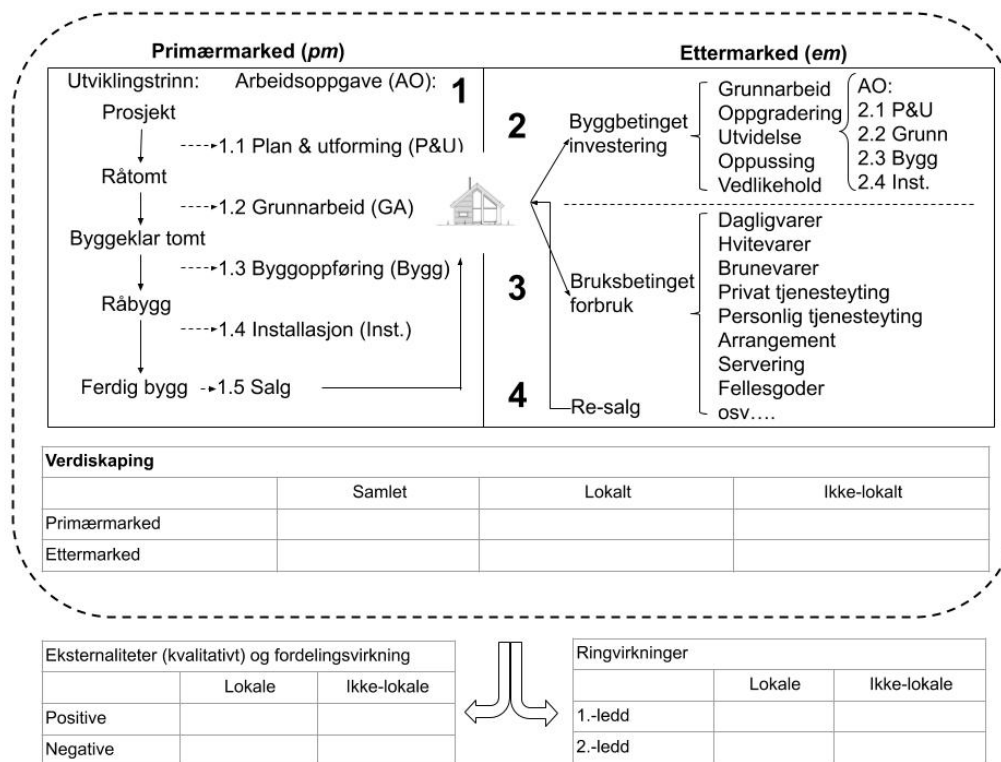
Primærmarked (*pm*)

Utviklingstrinn: Arbeidsoppgave (AO): **1**

Prosjekt

1.1 Plan & utforming (P&U)

Råtomt

1.2 Grunnarbeid (GA)

Byggeklar tomt

1.3 Byggoppføring (Bygg)

Råbygg

1.4 Installasjon (Inst.)

Ferdig bygg 1.5 Salg

Ettermarked (*em*)

**2** Byggbetinget investering

Grunnarbeid
Oppgradering
Utvidelse
Oppussing
Vedlikehold

AO:
2.1 P&U
2.2 Grunn
2.3 Bygg
2.4 Inst.

**3** Bruksbetinget forbruk

Dagligvarer
Hvitevarer
Brunevarer
Privat tjenesteyting
Personlig tjenesteyting
Arrangement
Servering
Fellesgoder
osv….

**4** Re-salg

| Verdiskaping | | | |
|---|---|---|---|
| | Samlet | Lokalt | Ikke-lokalt |
| Primærmarked | | | |
| Ettermarked | | | |

| Eksternaliteter (kvalitativt) og fordelingsvirkning | | |
|---|---|---|
| | Lokale | Ikke-lokale |
| Positive | | |
| Negative | | |

| Ringvirkninger | | |
|---|---|---|
| | Lokale | Ikke-lokale |
| 1.-ledd | | |
| 2.-ledd | | |